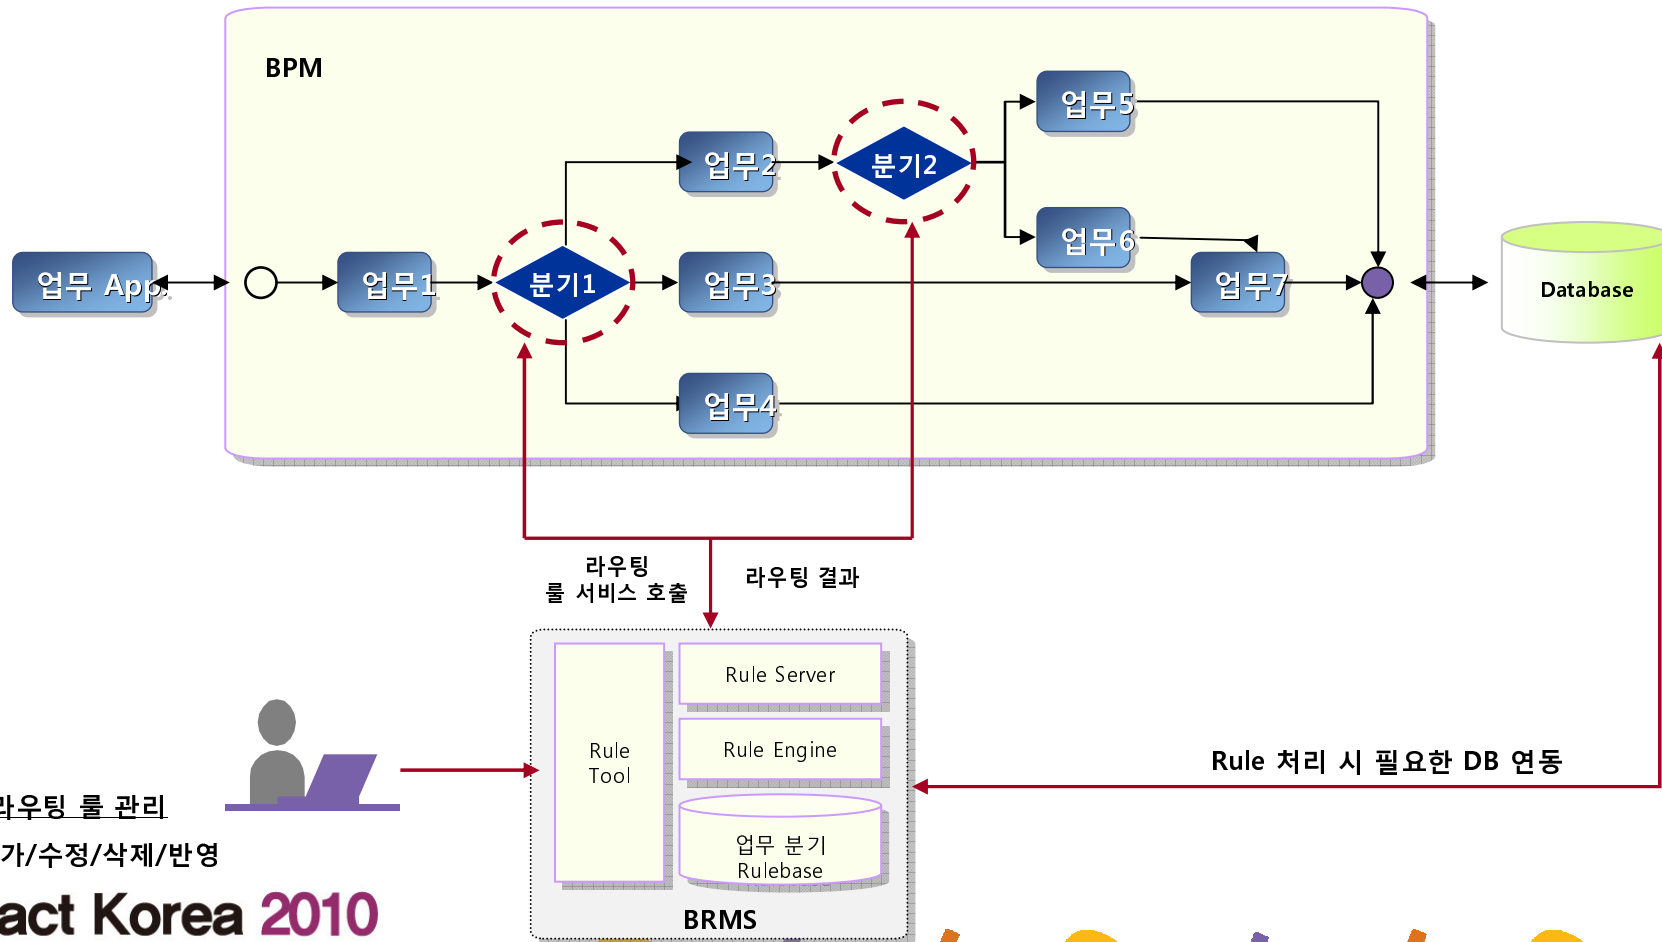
BPM

업무 App.

업무1

분기1

업무2

분기2

업무3

업무4

업무5

업무6

업무7

Database

라우팅
룰 서비스 호출

라우팅 결과

Rule Server

Rule Engine

Rule
Tool

업무 분기
Rulebase

BRMS

Rule 처리 시 필요한 DB 연동

라우팅 룰 관리

가/수정/삭제/반영

act Korea 2010